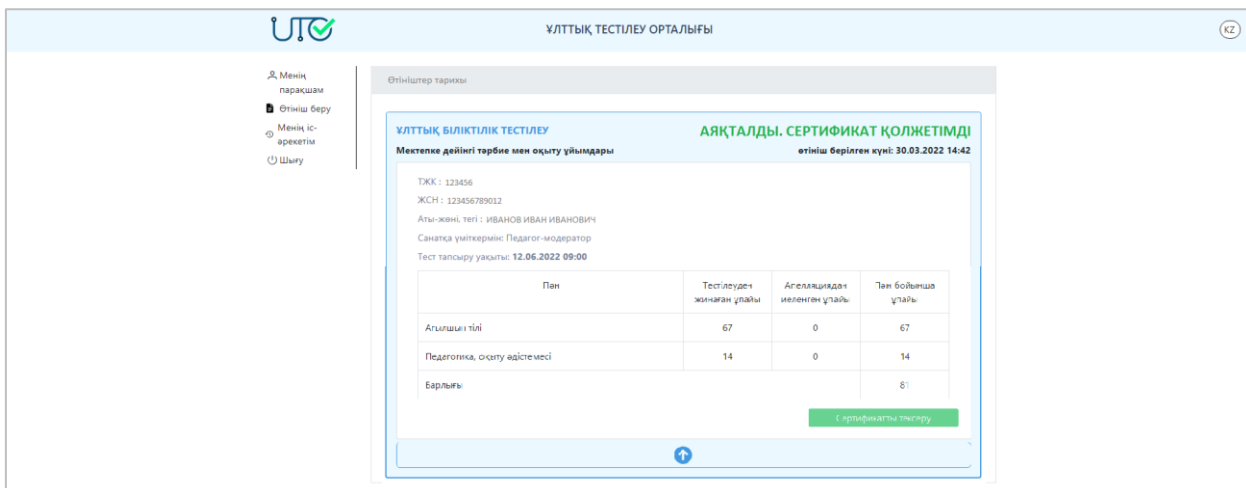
UTC

ҰЛТТЫҚ ТЕСТІЛЕУ ОРТАЛЫҒЫ

KZ

Менің парақшам
Өтініш беру
Менің іс-әрекетім
Шығу

Өтініштер тарихы

ҰЛТТЫҚ БІЛІКТІЛІК ТЕСТІЛЕУ
АЯҚТАЛДЫ. СЕРТИФИКАТ ҚОЛЖЕТІМДІ
Мектепке дейінгі тәрбие мен оқыту ұйымдары
өтініш берілген күні: 30.03.2022 14:42

ТЖК : 123456
ЖСН : 123456789012
Аты-жөні, тегі : ИВАНОВ ИВАН ИВАНОВИЧ
Санатқа үміткермін: Педагог-модератор
Тест тапсыру уақыты: 12.06.2022 09:00

| Пән | Тестілеуден жинаған ұпайы | Апелляциядан иеленген ұпайы | Пән бойынша ұпайы |
|---|---|---|---|
| Ағылшын тілі | 67 | 0 | 67 |
| Педагогика, оқыту әдістемесі | 14 | 0 | 14 |
| Барлығы | | | 81 |

Сертификатты тексеру